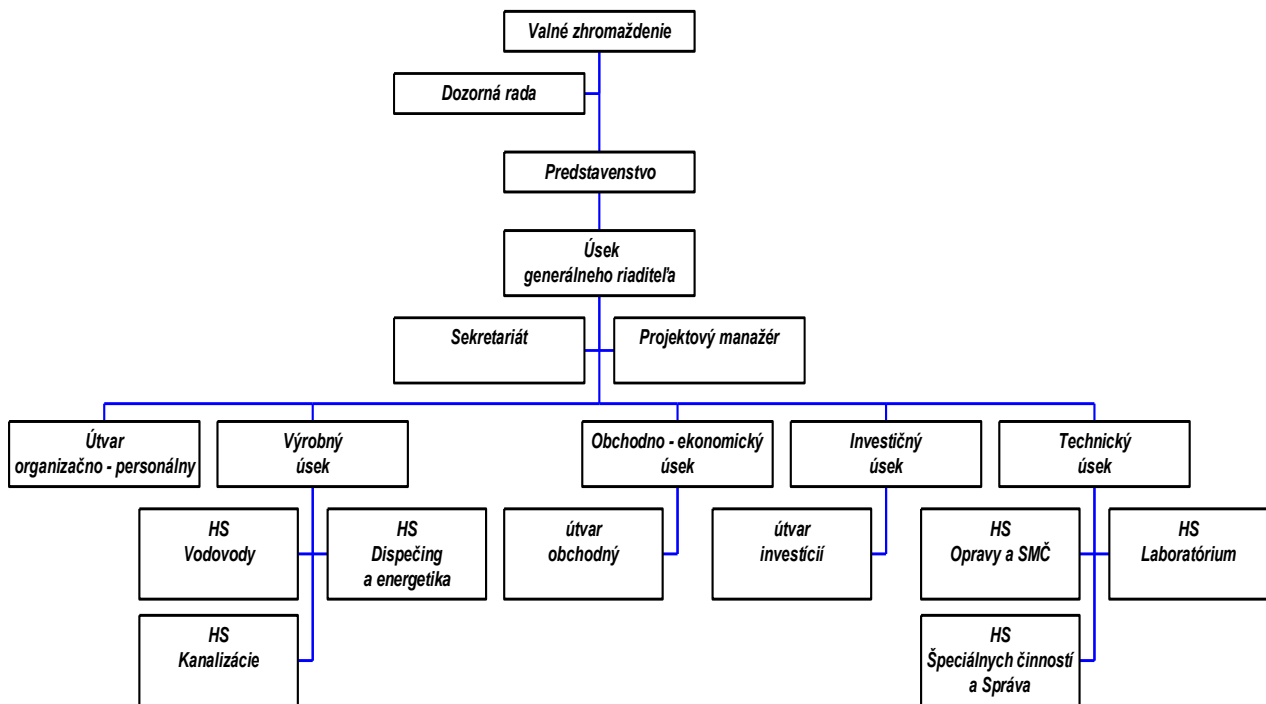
Valné zhromaždenie

Dozorná rada

Predstavenstvo

Úsek
generálneho riaditeľa

Sekretariát

Projektový manažér

Útvar
organizačno - personálny

Výrobný
úsek

Obchodno - ekonomický
úsek

Investičný
úsek

Technický
úsek

HS
Vodovody

HS
Dispečing
a energetika

HS
Kanalizácie

útvar
obchodný

útvar
investícií

HS
Opravy a SMČ

HS
Laboratórium

HS
Špeciálnych činností
a Správa